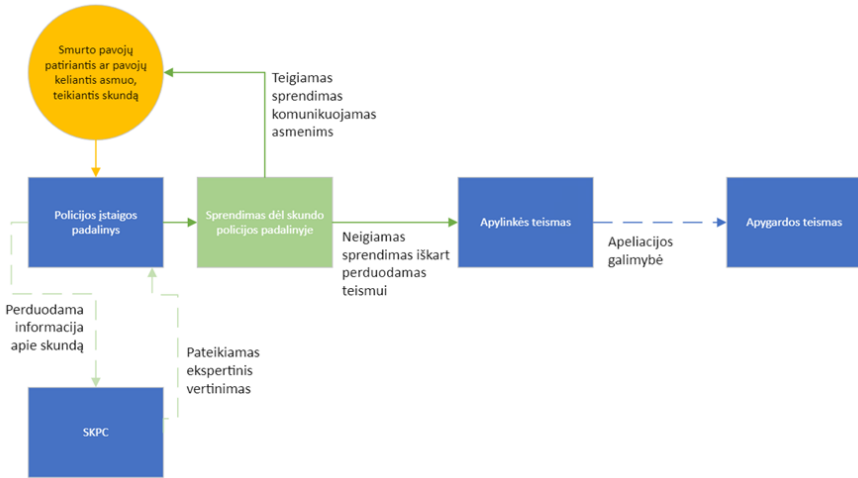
Smurto pavojų patiriantis ar pavojų keliantis asmuo, teikiantis skundą

Teigiamas sprendimas komunikuojamas asmenims

Policijos įstaigos padalinys

Sprendimas dėl skundo policijos padalinyje

Apylinkės teismas

Apygardos teismas

Neigiamas sprendimas iškart perduodamas teismui

Apeliacijos galimybė

Perduodama informacija apie skundą

Pateikiamas ekspertinis vertinimas

SKPC